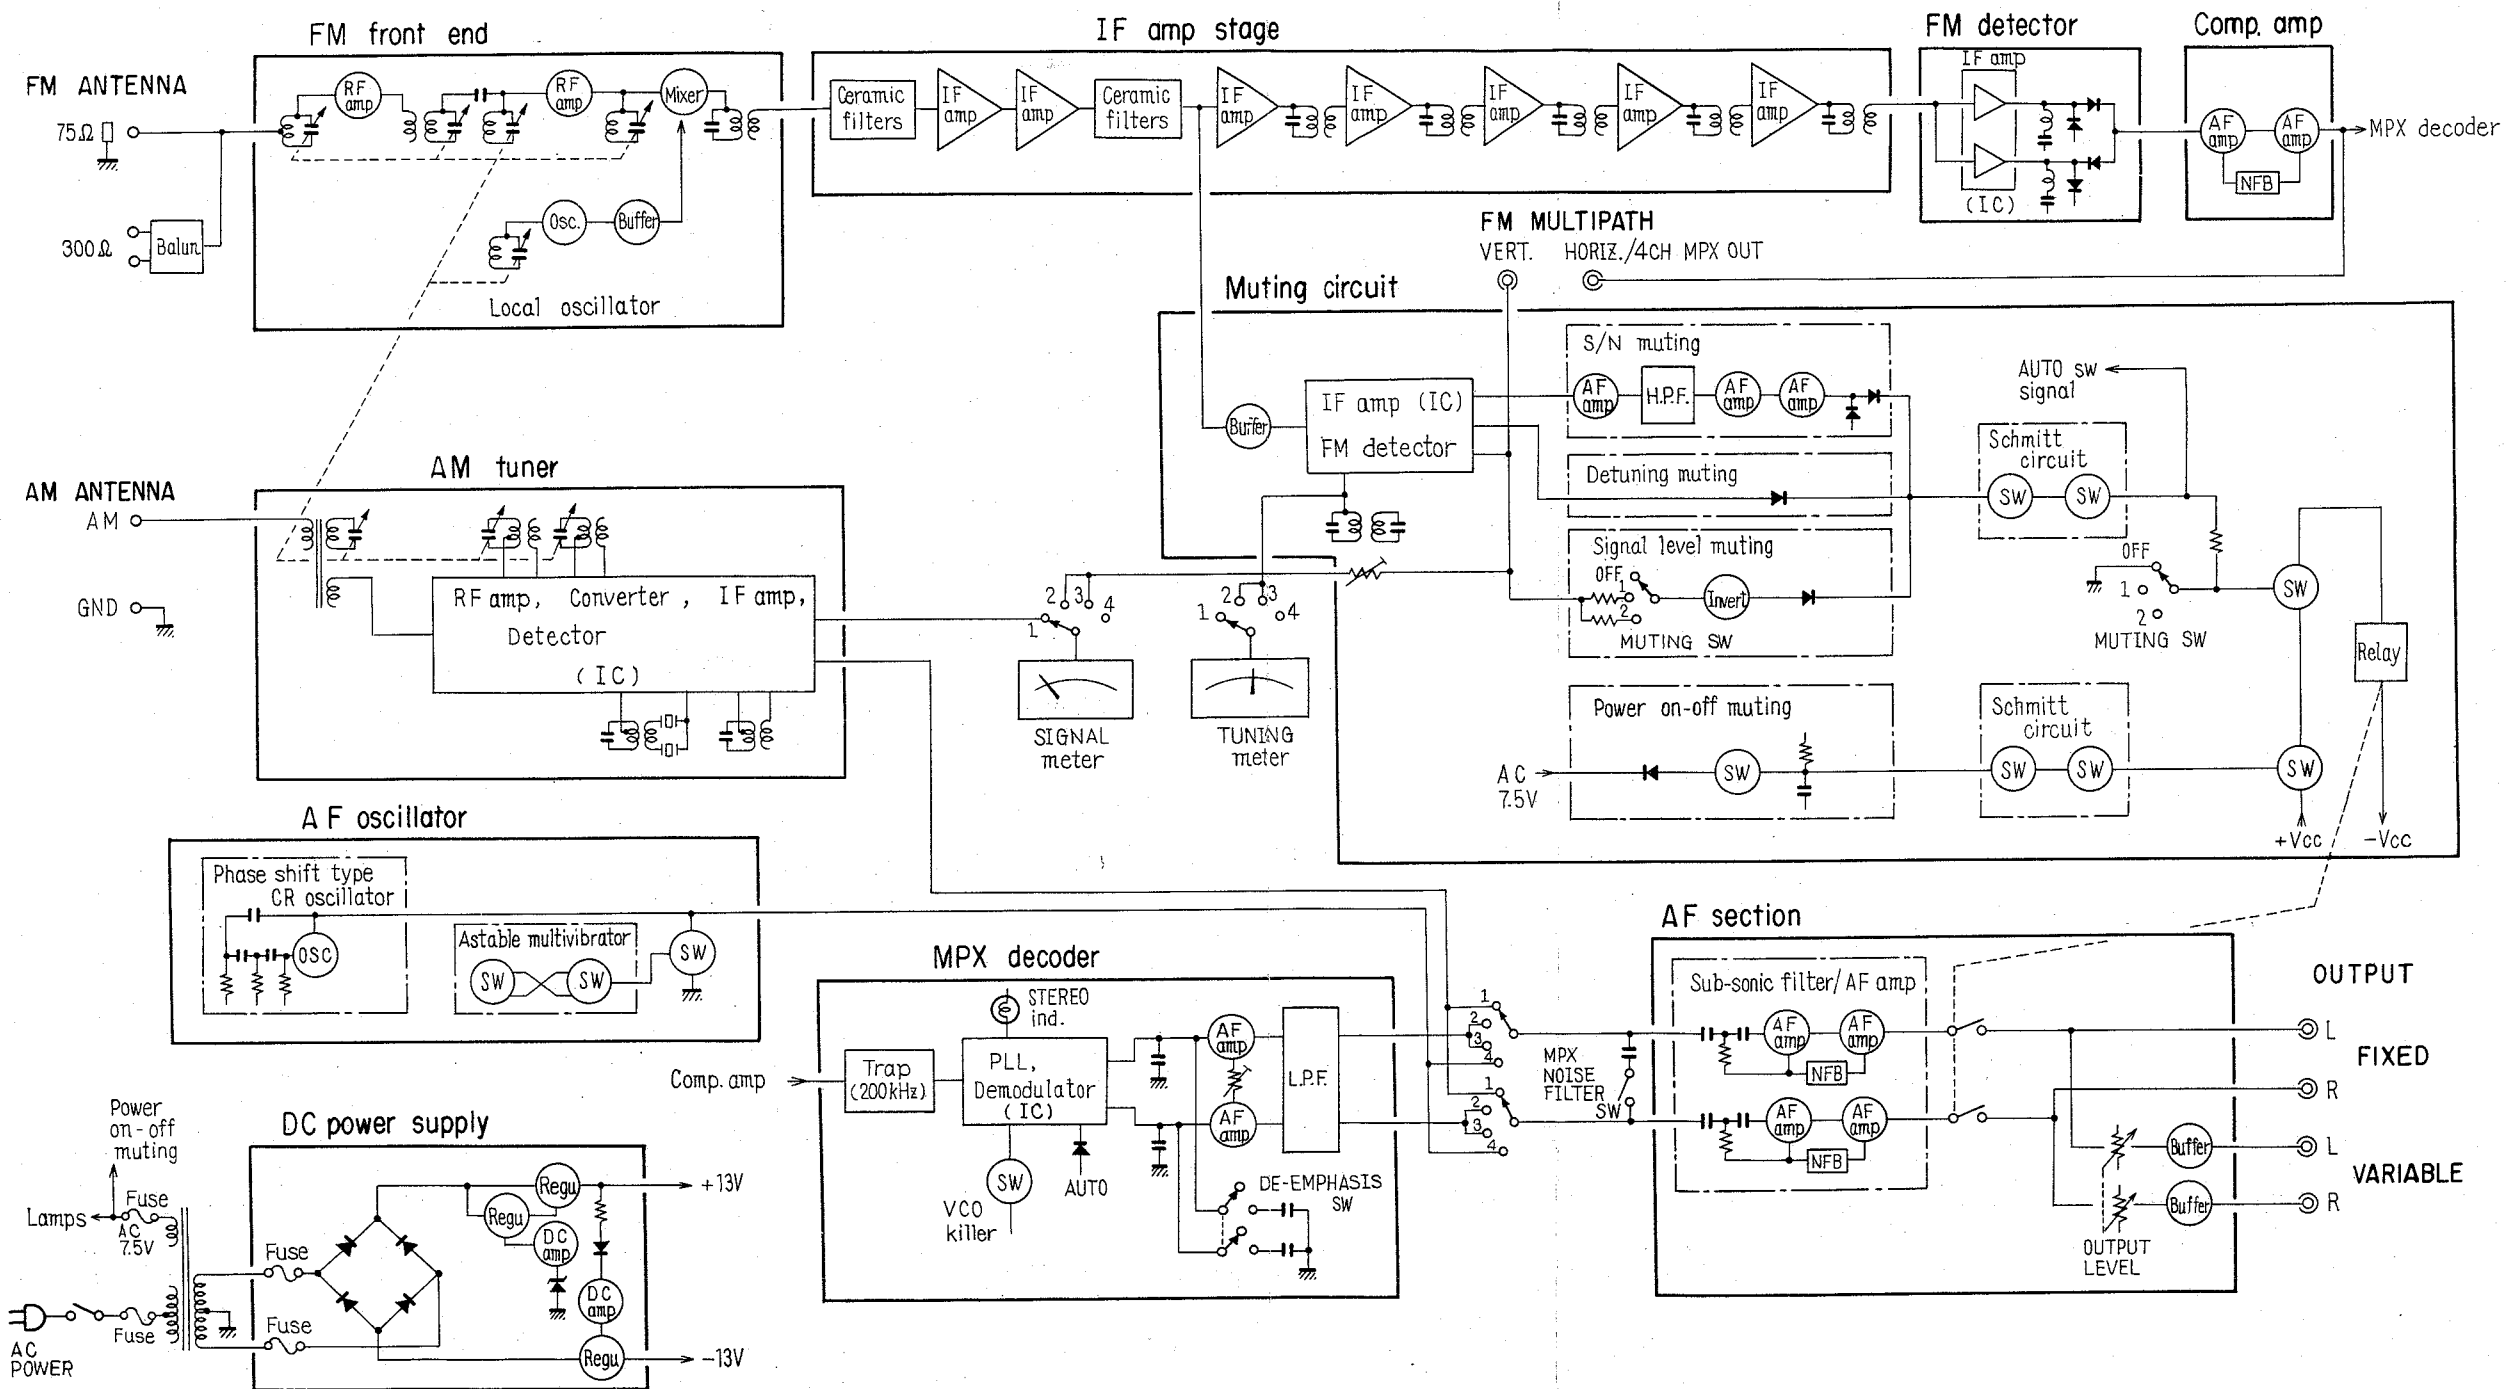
FM ANTENNA
75Ω
300Ω
Balun
FM front end
RF amp
RF amp
Mixer
Osc.
Buffer
Local oscillator
IF amp stage
Ceramic filters
IF amp
IF amp
Ceramic filters
IF amp
IF amp
IF amp
IF amp
IF amp
FM detector
IF amp
(IC)
Comp. amp
AF amp
AF amp
NFB
MPX decoder
FM MULTIPATH
VERT.
HORIZ./4CH MPX OUT
Muting circuit
Buffer
IF amp (IC)
FM detector
S/N muting
AF amp
H.P.F.
AF amp
AF amp
Detuning muting
Signal level muting
OFF
1
2
Invert
MUTING SW
AUTO sw signal
Schmitt circuit
SW
SW
OFF
1
2
MUTING SW
SW
Relay
Power on-off muting
AC 7.5V
SW
Schmitt circuit
SW
SW
SW
+Vcc
-Vcc
AM ANTENNA
AM
GND
AM tuner
RF amp, Converter, IF amp,
Detector
(IC)
2 3 4
1
2 3
1 4
SIGNAL meter
TUNING meter
A F oscillator
Phase shift type CR oscillator
OSC
Astable multivibrator
SW
SW
SW
AF section
MPX decoder
STEREO ind.
Trap (200kHz)
PLL, Demodulator (IC)
AF amp
AF amp
L.P.F.
Comp. amp
SW
VCO killer
AUTO
DE-EMPHASIS SW
1
2
3
4
1
2
3
4
MPX NOISE FILTER SW
Sub-sonic filter/ AF amp
AF amp
AF amp
NFB
AF amp
AF amp
NFB
Buffer
Buffer
OUTPUT LEVEL
OUTPUT
L
FIXED
R
L
VARIABLE
R
Power on-off muting
Lamps
Fuse
AC 7.5V
DC power supply
Fuse
Fuse
Fuse
AC POWER
Regu
Regu
DC amp
DC amp
Regu
+13V
-13V